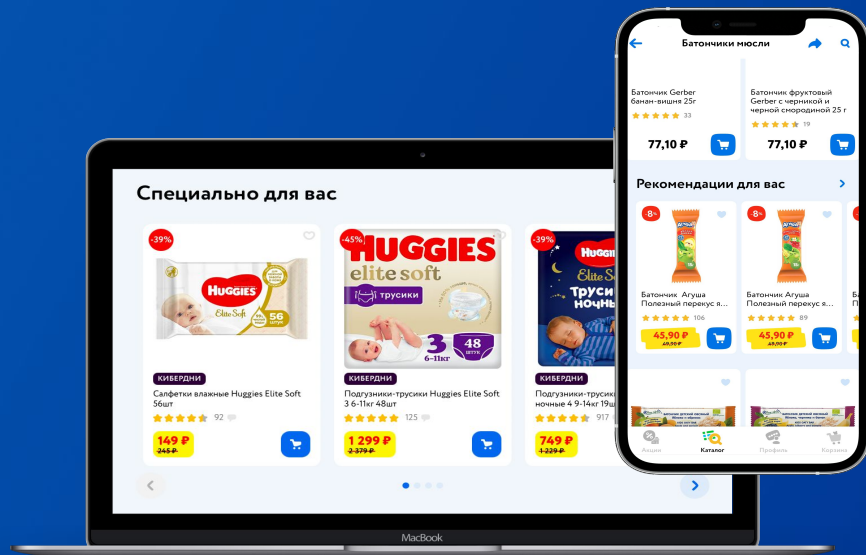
Специально для вас

-39%
HUGGIES
Elite Soft
56 штук
КИБЕРДНИ
Салфетки влажные Huggies Elite Soft 56шт
92
149 ₽
245 ₽

-45%
HUGGIES
elite soft
трусики
3
6-11кг
48 штук
КИБЕРДНИ
Подгузники-трусики Huggies Elite Soft 3 6-11кг 48шт
125
1 299 ₽
2 379 ₽

-39%
HUGGIES
Elite So
ТРУСИ
НОЧНЫ
КИБЕРДНИ
Подгузники-трусики
ночные 4 9-14кг 19ш
917
749 ₽
1 229 ₽

MacBook

Батончики мюсли
Батончик Gerber банан-вишня 25г
33
77,10 ₽
Батончик фруктовый Gerber с черникой и черной смородиной 25 г
19
77,10 ₽
Рекомендации для вас
-8%
Батончик Агуша Полезный перекус я...
106
45,90 ₽
49,90 ₽
-8%
Батончик Агуша Полезный перекус я...
89
45,90 ₽
49,90 ₽
Акции
Каталог
Профиль
Корзина